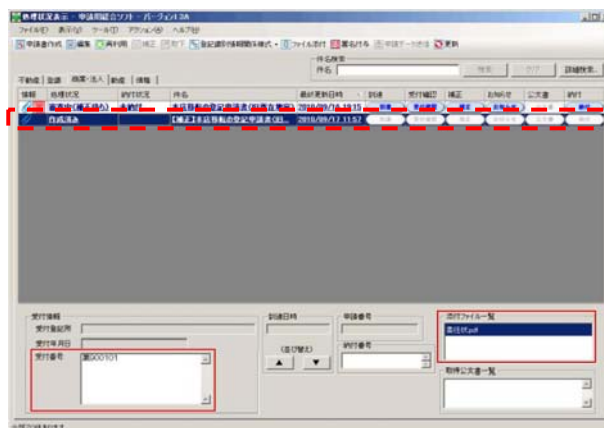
処理状況表示 - 申請用総合ソフト - バージョン4.3A

ファイル(F) 表示(V) ツール(T) アクション(A) ヘルプ(H)

申請書作成 編集 再利用 補正 取下げ 登記識別情報関係様式 ファイル添付 署名付与 申請データ送信 更新

件名検索
件名
検索 クリア 詳細検索

不動産 登記 商業・法人 動産 債権

| 情報 | 処理状況 | 納付状況 | 件名 | 最終更新日時 | 到達 | 受付確認 | 補正 | お知らせ | 公文書 | 納付 |
|---|---|---|---|---|---|---|---|---|---|---|
| | 審査中(補正待ち) | 未納付 | 本店移転の登記申請書(取扱有無等) | 2018/09/14 10:15 | 到達 | 受付確認 | 補正 | お知らせ | | 納付 |
| | 作成済み | | 【補正】本店移転の登記申請書(取... | 2018/09/17 11:57 | 到達 | 受付確認 | 補正 | お知らせ | 公文書 | 納付 |

受付情報
受付登記所
受付年月日
受付番号 第000101

到達日時
(並び替え)
▲ ▼

申請番号
納付番号

添付ファイル一覧
委任状.pdf

取得公文書一覧

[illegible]